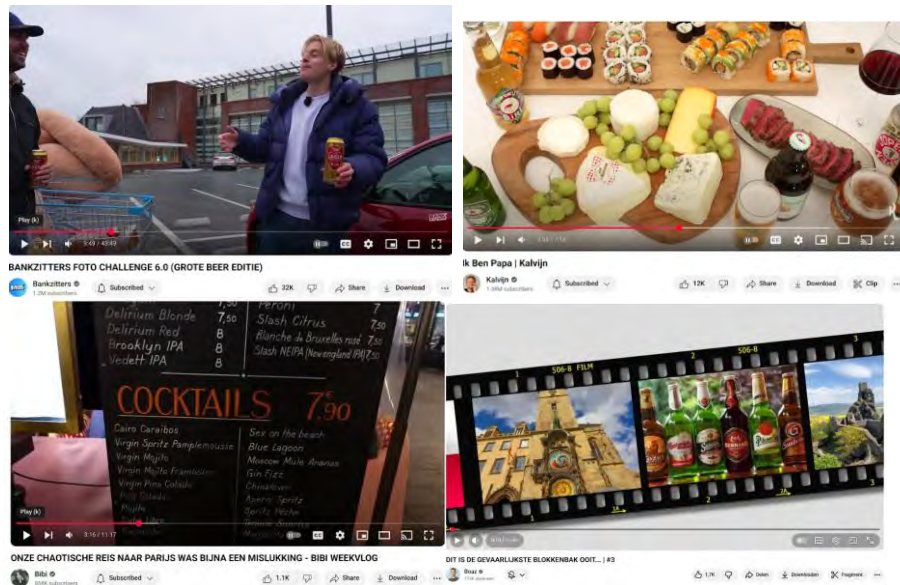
Play (k)

3:49 / 43:49

BANKZITTERS FOTO CHALLENGE 6.0 (GROTE BEER EDITIE)

Bankzitters
1.2M subscribers

Subscribed

32K

Share

Download

Ik Ben Papa | Kalvijn

Kalvijn
1.49M subscribers

Subscribed

12K

Share

Download

Clip

Delirium Blonde 7,50
Delirium Red 7,50
Brooklyn IPA 8
Vedett IPA 8

Peroni 7
Slash Citrus 7
Blanche de Bruxelles rosé 7,50
Slash NEIPA (New england IPA) 7,50

COCKTAILS 7,90

Cairo Caraibos
Virgin Spritz Pamplemousse
Virgin Mojito
Virgin Mojito Framboise
Virgin Pina Colada
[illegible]
Mojito
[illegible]

Sex on the beach
Blue Lagoon
Moscow Mule Ananas
Gin Fizz
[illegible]
Apéro Spritz
Spritz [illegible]
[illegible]

Play (k)

3:16 / 11:17

ONZE CHAOTISCHE REIS NAAR PARIJS WAS BIJNA EEN MISLUKKING - BIBI WEEKVLOG

Bibi
subscribers

Subscribed

1.1K

Share

Download

506-B FILM

506-B

DIT IS DE GEVAARLIJKSTE BLOKKENBAK OOIT... | #3

Boaz
abonnees

1,7K

Delen

Downloaden

Fragment